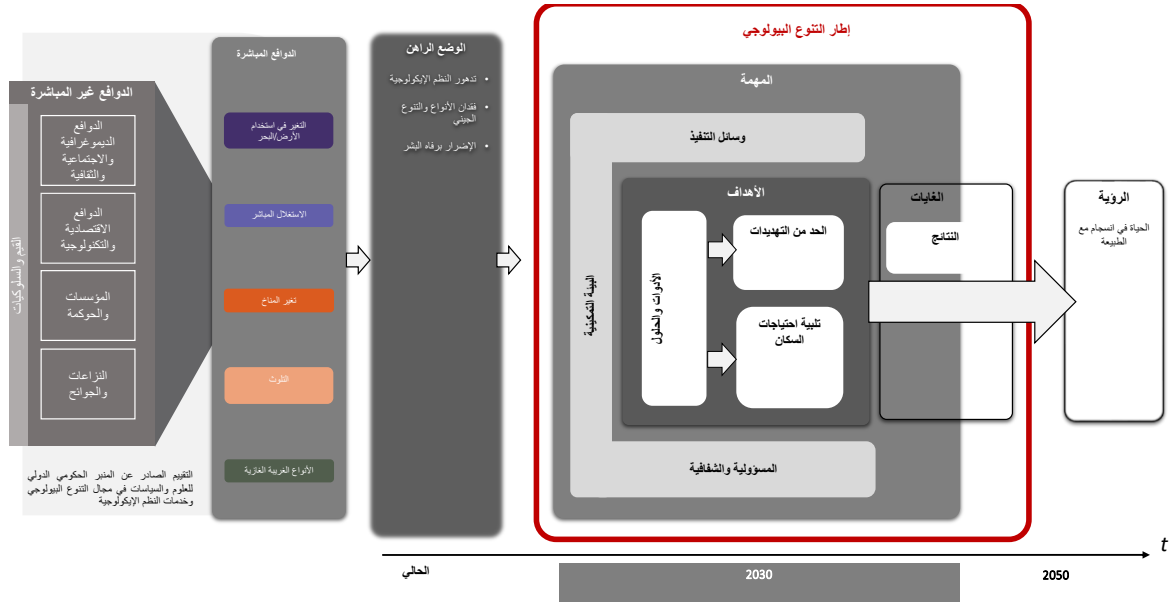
الدوافع غير المباشرة

القيم والسلوكيات

الدوافع الديموغرافية والاجتماعية والثقافية

الدوافع الاقتصادية والتكنولوجية

المؤسسات والحوكمة

النزاعات والجوائح

التقييم الصادر عن المنبر الحكومي الدولي للعلوم والسياسات في مجال التنوع البيولوجي وخدمات النظم الإيكولوجية

الدوافع المباشرة

التغير في استخدام الأرض/البحر

الاستغلال المباشر

تغير المناخ

التلوث

الأنواع الغريبة الغازية

الوضع الراهن

• تدهور النظم الإيكولوجية

• فقدان الأنواع والتنوع الجيني

• الإضرار برفاه البشر

إطار التنوع البيولوجي

المهمة

وسائل التنفيذ

البيئة التمكينية

الأهداف

الأدوات والحلول

الحد من التهديدات

تلبية احتياجات السكان

المسؤولية والشفافية

الغايات

النتائج

الرؤية

الحياة في انسجام مع الطبيعة

$t$

الحالي

2030

2050